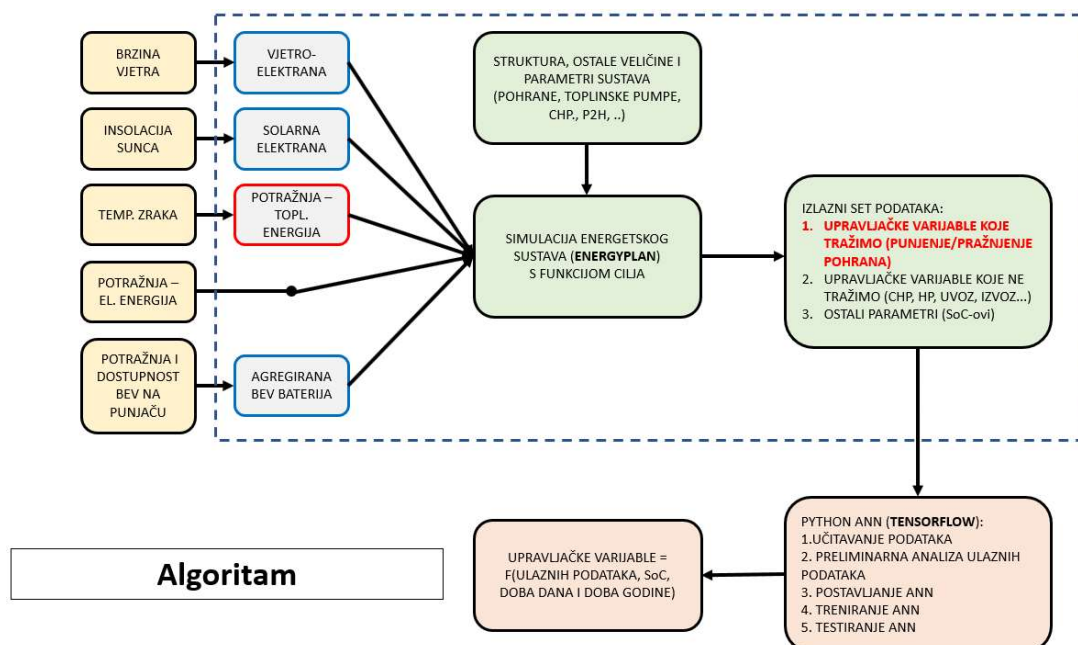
BRZINA VJETRA

VJETRO-ELEKTRANA

INSOLACIJA SUNCA

SOLARNA ELEKTRANA

TEMP. ZRAKA

POTRAŽNJA – TOPL. ENERGIJA

POTRAŽNJA – EL. ENERGIJA

POTRAŽNJA I DOSTUPNOST BEV NA PUNJAČU

AGREGIRANA BEV BATERIJA

STRUKTURA, OSTALE VELIČINE I PARAMETRI SUSTAVA (POHRANE, TOPLINSKE PUMPE, CHP., P2H, ..)

SIMULACIJA ENERGETSKOG SUSTAVA (ENERGYPLAN) S FUNKCIJOM CILJA

IZLAZNI SET PODATAKA:
1. UPRAVLJAČKE VARIJABLE KOJE TRAŽIMO (PUNJENJE/PRAŽNJENJE POHRANA)
2. UPRAVLJAČKE VARIJABLE KOJE NE TRAŽIMO (CHP, HP, UVOZ, IZVOZ...)
3. OSTALI PARAMETRI (SoC-ovi)

PYTHON ANN (TENSORFLOW):
1.UČITAVANJE PODATAKA
2. PRELIMINARNA ANALIZA ULAZNIH PODATAKA
3. POSTAVLJANJE ANN
4. TRENIRANJE ANN
5. TESTIRANJE ANN

UPRAVLJAČKE VARIJABLE = F(ULAZNIH PODATAKA, SoC, DOBA DANA I DOBA GODINE)

Algoritam